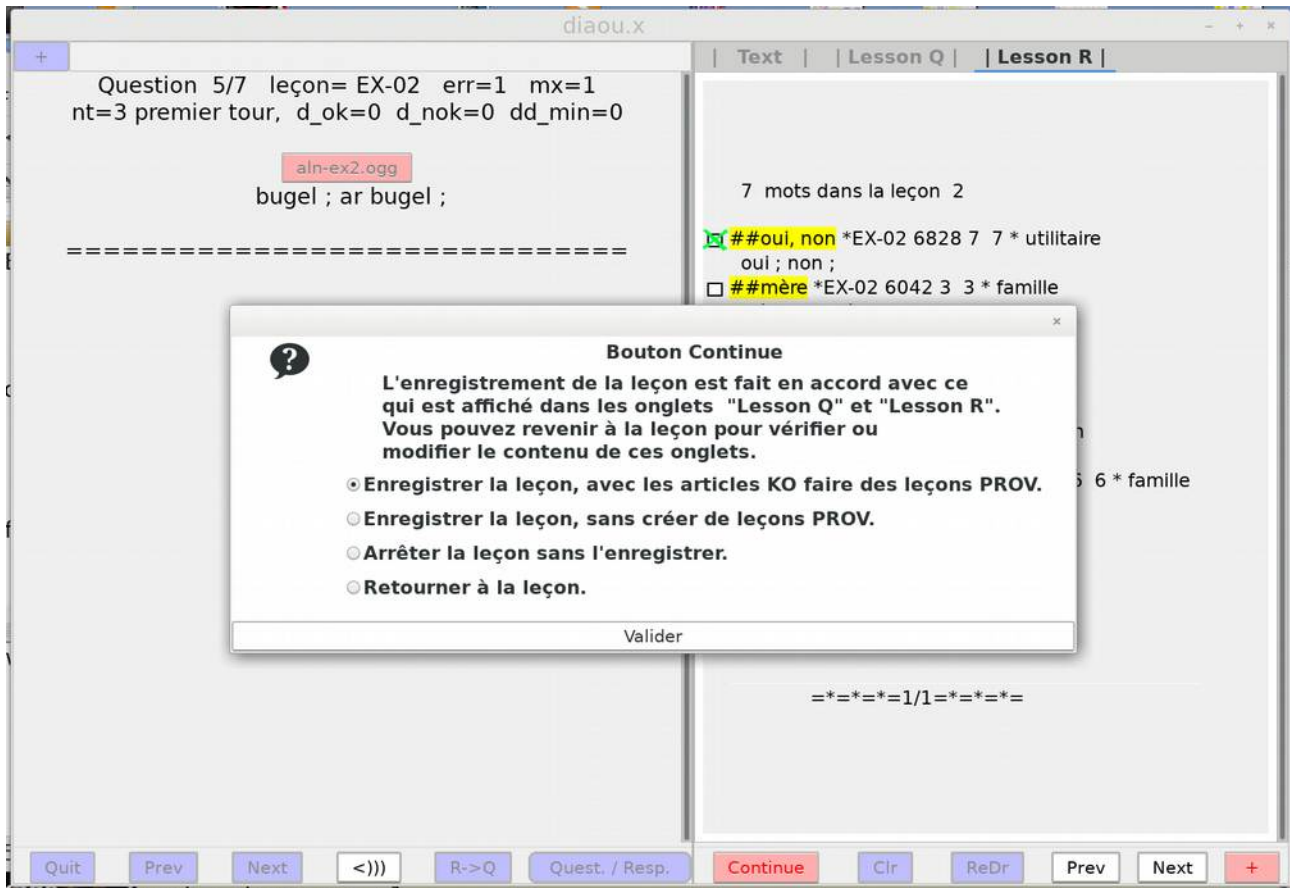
diaou.x

- + ×

+

Question 5/7 leçon= EX-02 err=1 mx=1
nt=3 premier tour, d_ok=0 d_nok=0 dd_min=0

aln-ex2.ogg
bugel ; ar bugel ;

==============================

| Text | | Lesson Q | | Lesson R |

7 mots dans la leçon 2

##oui, non *EX-02 6828 7 7 * utilitaire
oui ; non ;
##mère *EX-02 6042 3 3 * famille

n

6 6 * famille

×

Bouton Continue

L'enregistrement de la leçon est fait en accord avec ce qui est affiché dans les onglets "Lesson Q" et "Lesson R". Vous pouvez revenir à la leçon pour vérifier ou modifier le contenu de ces onglets.

Enregistrer la leçon, avec les articles KO faire des leçons PROV.

Enregistrer la leçon, sans créer de leçons PROV.

Arrêter la leçon sans l'enregistrer.

Retourner à la leçon.

Valider

=*=*=*=1/1=*=*=*=

Quit Prev Next <))) R->Q Quest. / Resp.

Continue Clr ReDr Prev Next +